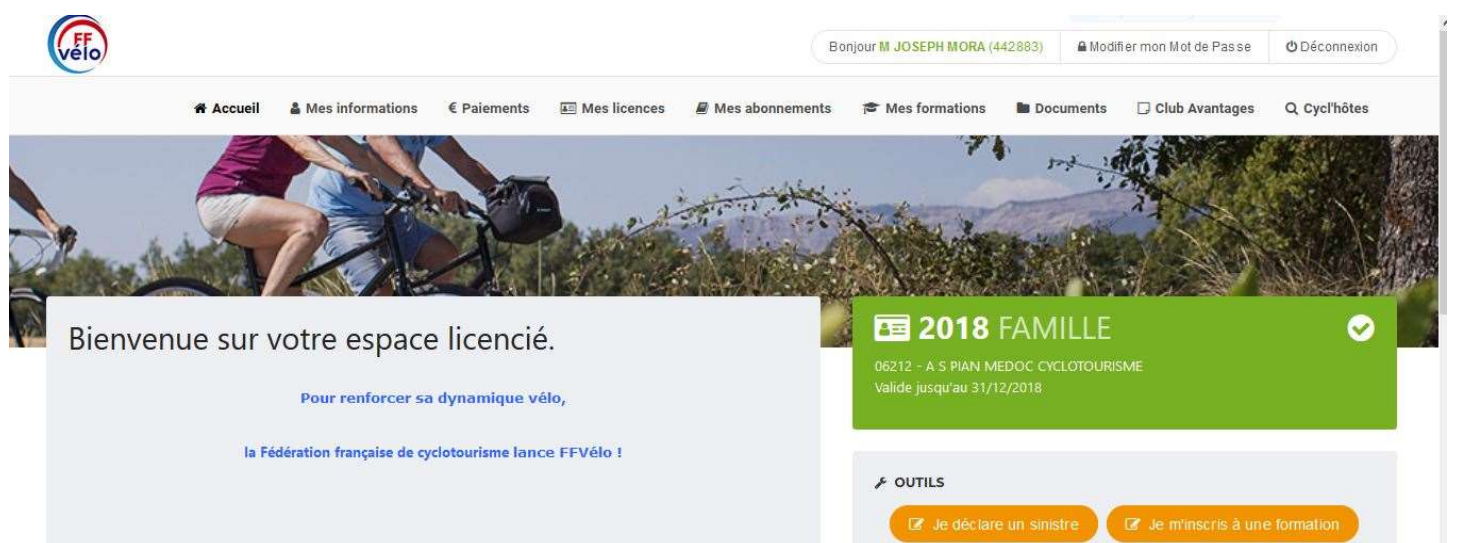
FF vélo

Bonjour M JOSEPH MORA (442883) Modifier mon Mot de Passe Déconnexion

Accueil Mes informations € Paiements Mes licences Mes abonnements Mes formations Documents Club Avantages Cycl'hôtes

Bienvenue sur votre espace licencié.

Pour renforcer sa dynamique vélo,

la Fédération française de cyclotourisme lance FFVélo !

2018 FAMILLE

06212 - A S PIAN MEDOC CYCLOTOURISME
Valide jusqu'au 31/12/2018

OUTILS

Je déclare un sinistre Je m'inscris à une formation